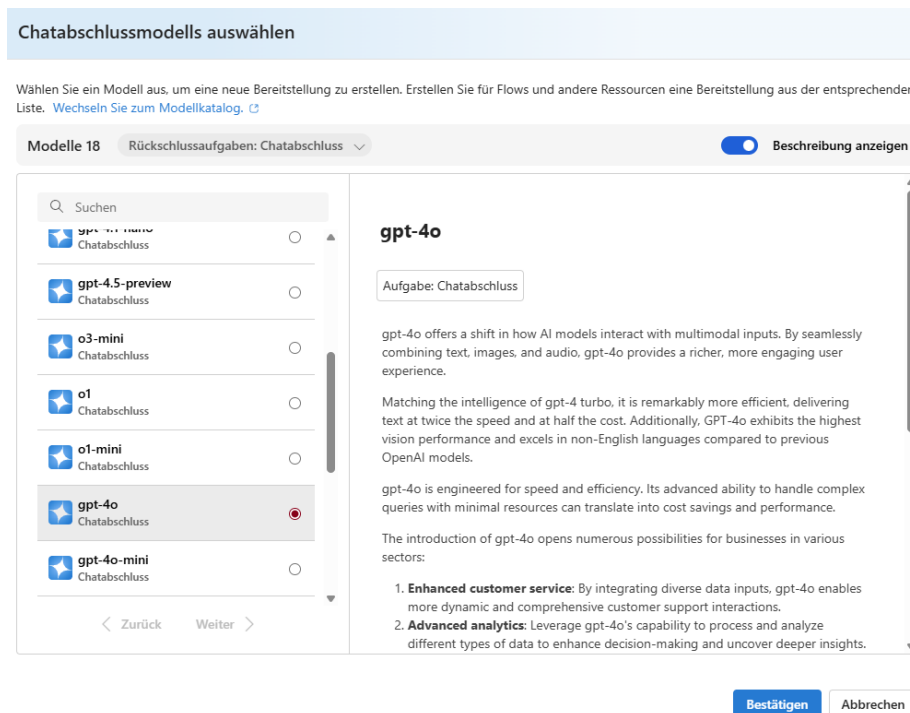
Chatabschlussmodells auswählen

Wählen Sie ein Modell aus, um eine neue Bereitstellung zu erstellen. Erstellen Sie für Flows und andere Ressourcen eine Bereitstellung aus der entsprechenden Liste. Wechseln Sie zum Modellkatalog.

Modelle 18 Rückschlussaufgaben: Chatabschluss

Beschreibung anzeigen

Suchen

gpt-4.1-nano
Chatabschluss

gpt-4.5-preview
Chatabschluss

o3-mini
Chatabschluss

o1
Chatabschluss

o1-mini
Chatabschluss

gpt-4o
Chatabschluss

gpt-4o-mini
Chatabschluss

Zurück Weiter

gpt-4o

Aufgabe: Chatabschluss

gpt-4o offers a shift in how AI models interact with multimodal inputs. By seamlessly combining text, images, and audio, gpt-4o provides a richer, more engaging user experience.

Matching the intelligence of gpt-4 turbo, it is remarkably more efficient, delivering text at twice the speed and at half the cost. Additionally, GPT-4o exhibits the highest vision performance and excels in non-English languages compared to previous OpenAI models.

gpt-4o is engineered for speed and efficiency. Its advanced ability to handle complex queries with minimal resources can translate into cost savings and performance.

The introduction of gpt-4o opens numerous possibilities for businesses in various sectors:

1. **Enhanced customer service**: By integrating diverse data inputs, gpt-4o enables more dynamic and comprehensive customer support interactions.
2. **Advanced analytics**: Leverage gpt-4o's capability to process and analyze different types of data to enhance decision-making and uncover deeper insights.

Bestätigen Abbrechen